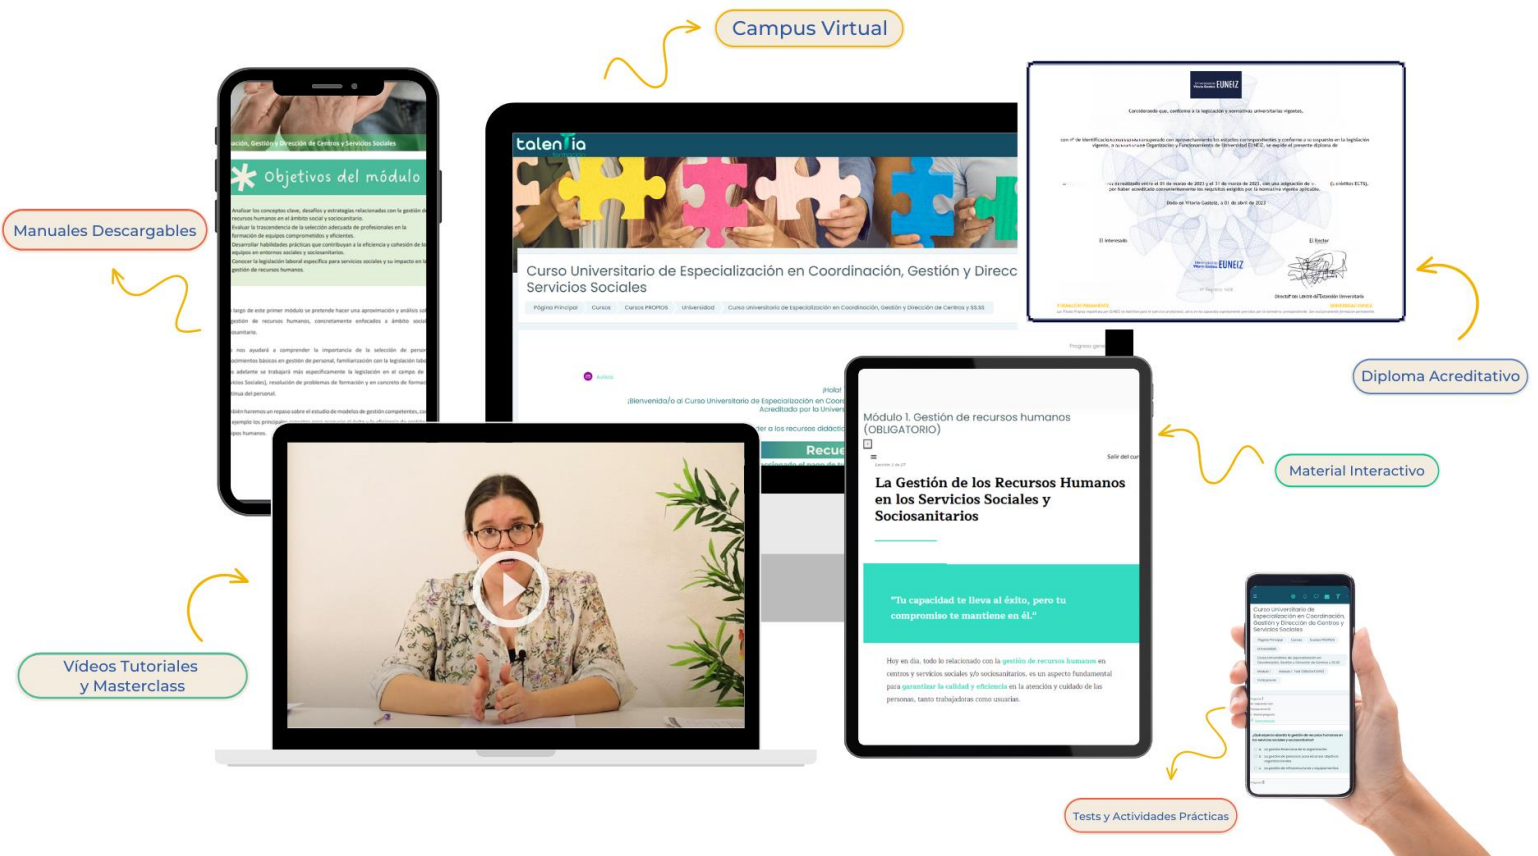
Campus Virtual

Manuales Descargables

Diploma Acreditativo

Material Interactivo

Vídeos Tutoriales y Masterclass

Tests y Actividades Prácticas

talenTia

Curso Universitario de Especialización en Coordinación, Gestión y Direcc Servicios Sociales

Página Principal Cursos Cursos PROPIOS Universidad Curso Universitario de Especialización en Coordinación, Gestión y Dirección de Centros y SS.SS

¡Hola!
¡Bienvenida/o al Curso Universitario de Especialización en Coord
Acreditado por la Univer

Recu

Objetivos del módulo

Módulo 1. Gestión de recursos humanos (OBLIGATORIO)

La Gestión de los Recursos Humanos en los Servicios Sociales y Sociosanitarios

"Tu capacidad te lleva al éxito, pero tu compromiso te mantiene en él."

Hoy en día, todo lo relacionado con la gestión de recursos humanos en centros y servicios sociales y/o sociosanitarios, es un aspecto fundamental para garantizar la calidad y eficiencia en la atención y cuidado de las personas, tanto trabajadoras como usuarias.

EUNEIZ

Curso Universitario de Especialización en Coordinación, Gestión y Dirección de Centros y Servicios Sociales